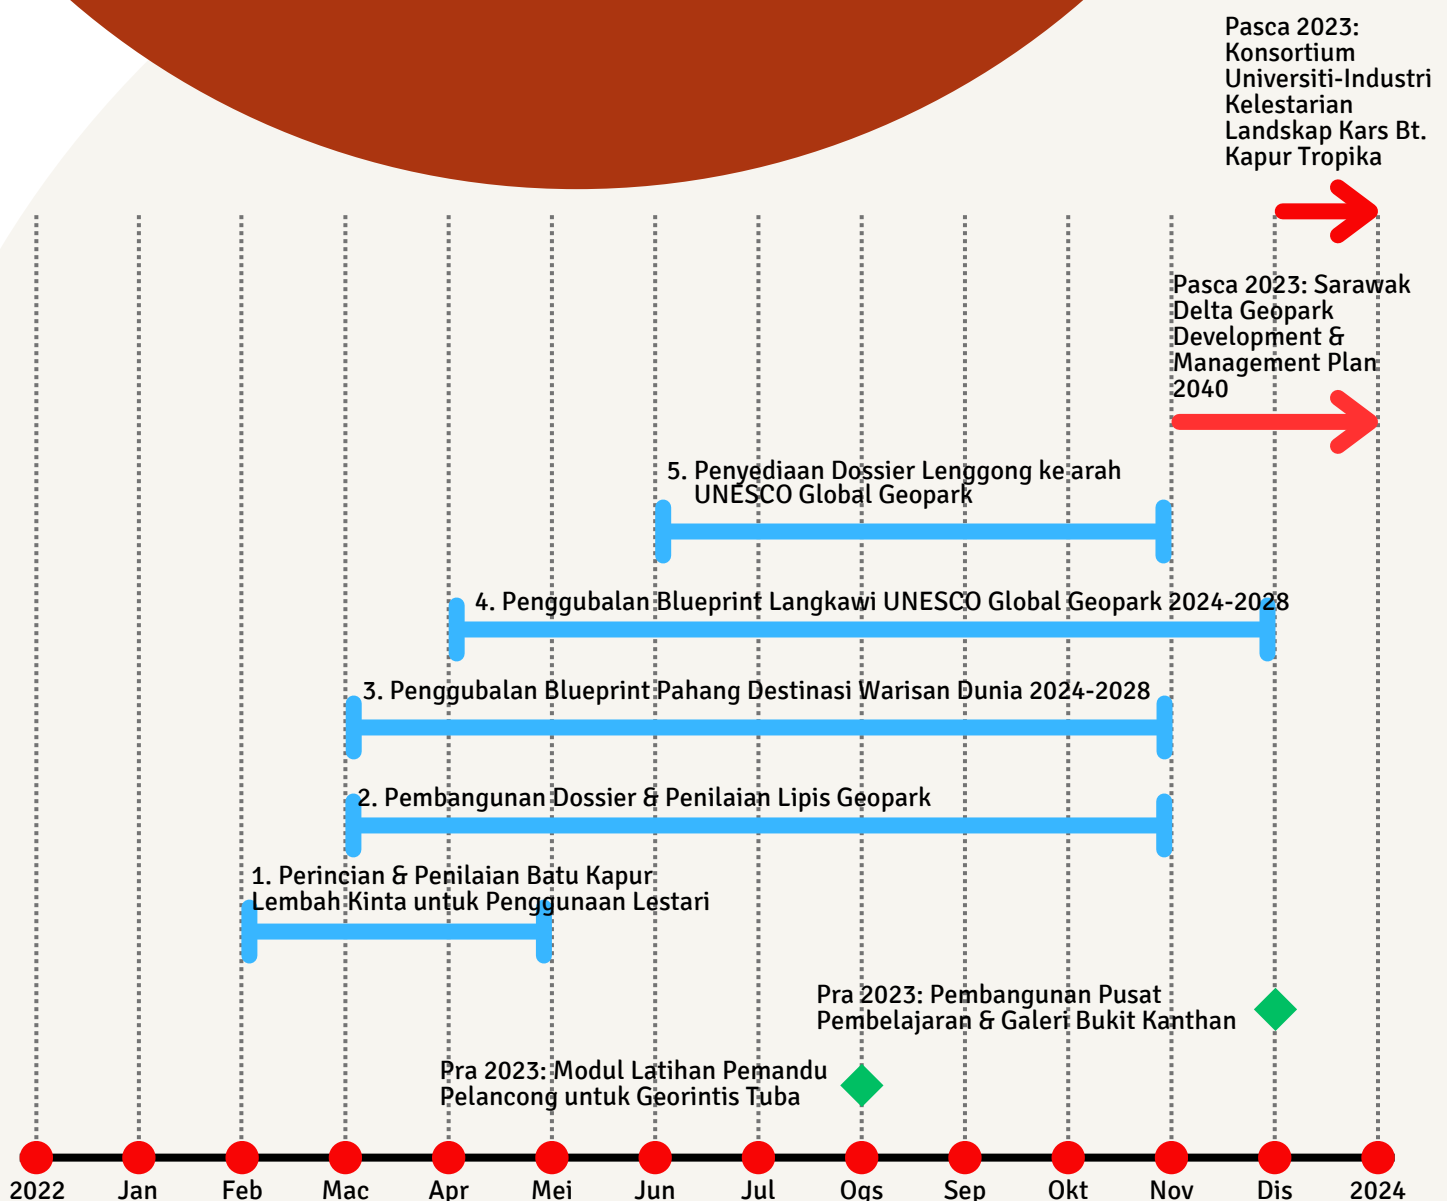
Pasca 2023: Konsortium Universiti-Industri Kelestarian Landskap Kars Bt. Kapur Tropika

Pasca 2023: Sarawak Delta Geopark Development & Management Plan 2040

5. Penyediaan Dossier Lenggong ke arah UNESCO Global Geopark

4. Penggubalan Blueprint Langkawi UNESCO Global Geopark 2024-2028

3. Penggubalan Blueprint Pahang Destinasi Warisan Dunia 2024-2028

2. Pembangunan Dossier & Penilaian Lipis Geopark

1. Perincian & Penilaian Batu Kapur Lembah Kinta untuk Penggunaan Lestari

Pra 2023: Pembangunan Pusat Pembelajaran & Galeri Bukit Kanthan

Pra 2023: Modul Latihan Pemandu Pelancong untuk Georintis Tuba

2022 Jan Feb Mac Apr Mei Jun Jul Ogs Sep Okt Nov Dis 2024